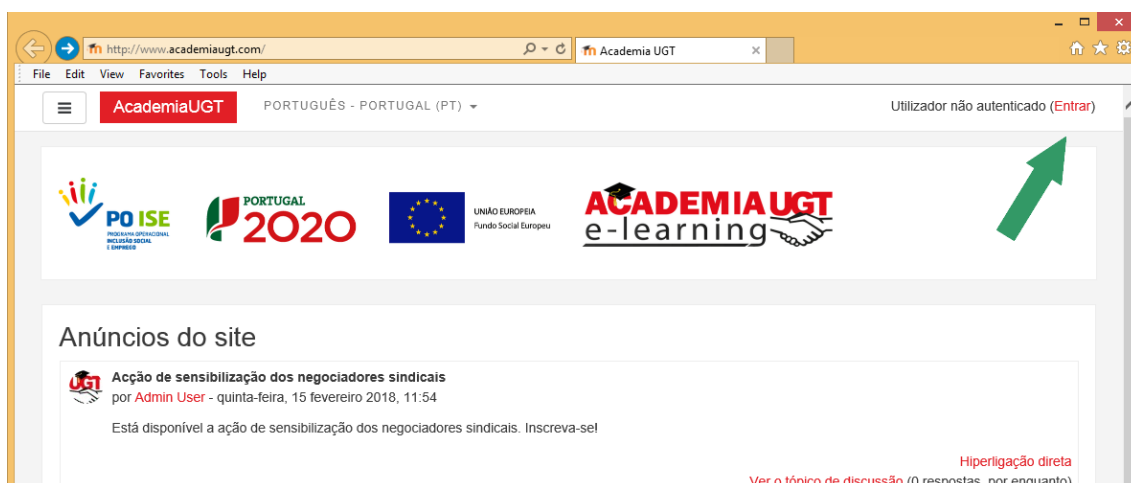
http://www.academiaugt.com/
Academia UGT
File Edit View Favorites Tools Help
AcademiaUGT
PORTUGUÊS - PORTUGAL (PT)
Utilizador não autenticado (Entrar)

PO ISE
PROGRAMA OPERACIONAL INCLUSÃO SOCIAL E EMPREGO
PORTUGAL 2020
UNIÃO EUROPEIA
Fundo Social Europeu
ACADEMIA UGT
e-learning

Anúncios do site

UGT
Acção de sensibilização dos negociadores sindicais
por Admin User - quinta-feira, 15 fevereiro 2018, 11:54

Está disponível a ação de sensibilização dos negociadores sindicais. Inscreva-se!

Hiperligação direta
Ver o tópico de discussão (0 respostas, por enquanto)